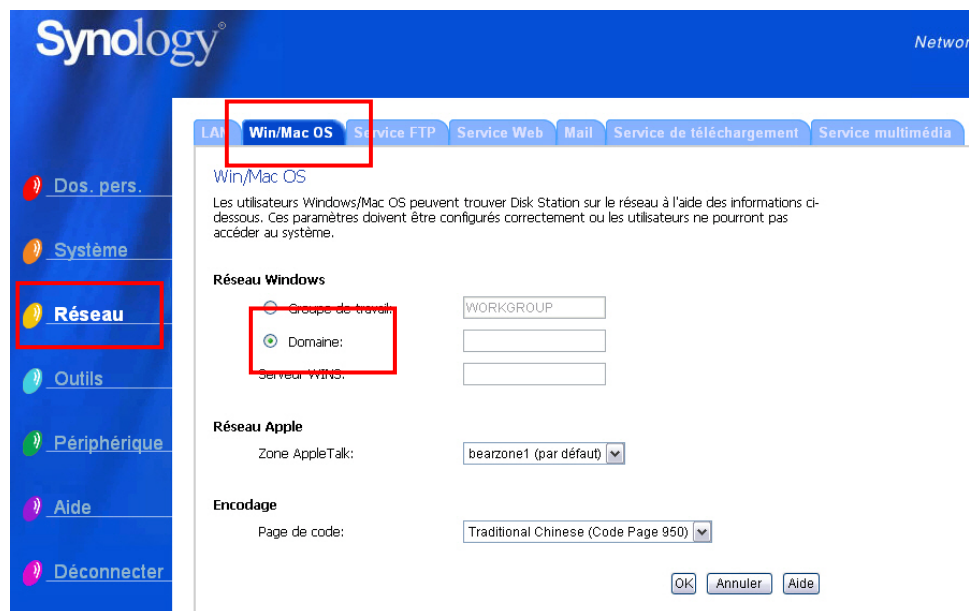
Synology®

Networ

Dos. pers.

Système

Réseau

Outils

Périphérique

Aide

Déconnecter

LAN | Win/Mac OS | Service FTP | Service Web | Mail | Service de téléchargement | Service multimédia

Win/Mac OS

Les utilisateurs Windows/Mac OS peuvent trouver Disk Station sur le réseau à l'aide des informations ci-dessous. Ces paramètres doivent être configurés correctement ou les utilisateurs ne pourront pas accéder au système.

Réseau Windows

Groupe de travail: WORKGROUP

Domaine:

Serveur WINS:

Réseau Apple

Zone AppleTalk: bearzone1 (par défaut)

Encodage

Page de code: Traditional Chinese (Code Page 950)

OK Annuler Aide